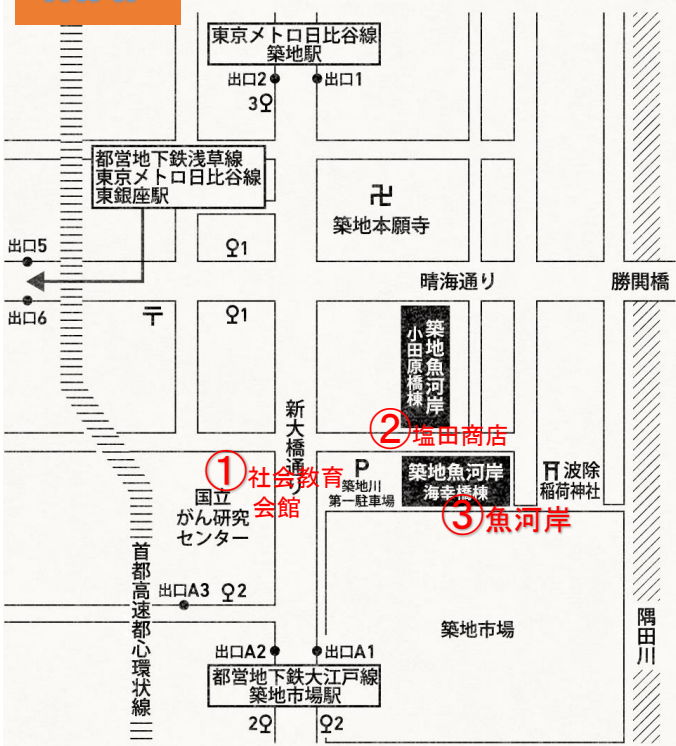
東京メトロ日比谷線
築地駅

出口2
出口1
3

都営地下鉄浅草線
東京メトロ日比谷線
東銀座駅

卍
築地本願寺

出口5
1
出口6
〒
1

晴海通り
勝鬨橋

築地魚河岸
小田原橋棟

新大橋通り

②塩田商店

①社会教育会館

P
築地川
第一駐車場

築地魚河岸
海幸橋棟

波除
稲荷神社

③魚河岸

国立
がん研究
センター

首都高速都心環状線

出口A3
2

築地市場

隅田川

出口A2
出口A1

都営地下鉄大江戸線
築地市場駅

2
2